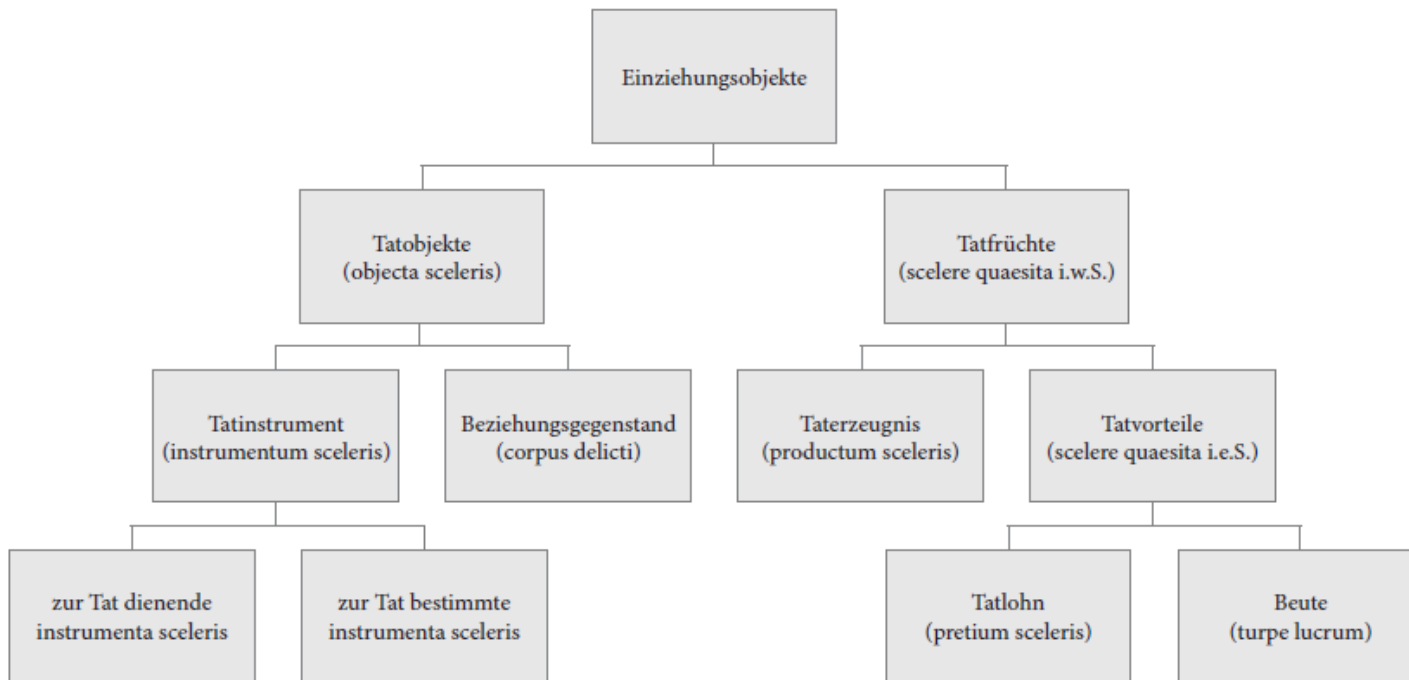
Einziehungsobjekte

Tatobjekte
(objecta sceleris)

Tatfrüchte
(scelere quaesita i.w.S.)

Tatinstrument
(instrumentum sceleris)

Beziehungsgegenstand
(corpus delicti)

Taterzeugnis
(productum sceleris)

Tatvorteile
(scelere quaesita i.e.S.)

zur Tat dienende
instrumenta sceleris

zur Tat bestimmte
instrumenta sceleris

Tatlohn
(pretium sceleris)

Beute
(turpe lucrum)